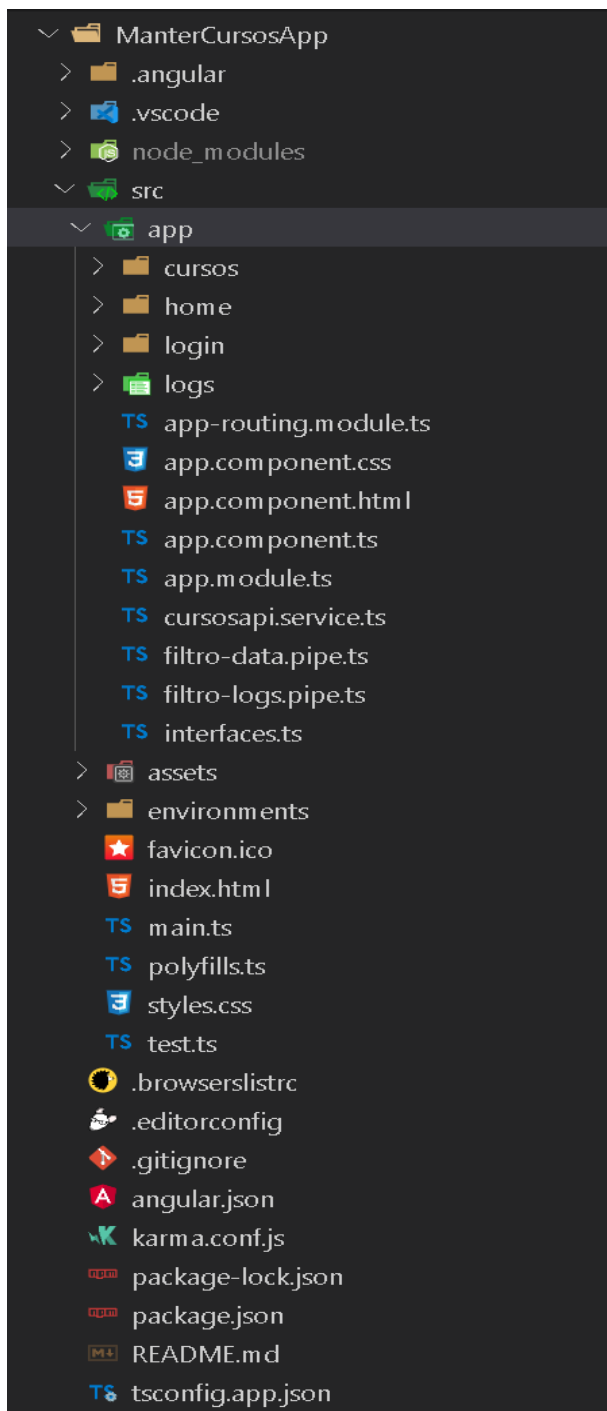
MamterCursosApp
.angular
.vscode
node_modules
src
app
cursos
home
login
logs
TS app-routing.module.ts
app.component.css
app.component.html
TS app.component.ts
TS app.module.ts
TS cursosapi.service.ts
TS filtro-data.pipe.ts
TS filtro-logs.pipe.ts
TS interfaces.ts
assets
environments
favicon.ico
index.html
TS main.ts
TS polyfills.ts
styles.css
TS test.ts
.browserslistrc
.editorconfig
.gitignore
angular.json
karma.conf.js
npm package-lock.json
npm package.json
M↓ README.md
TS tsconfig.app.json